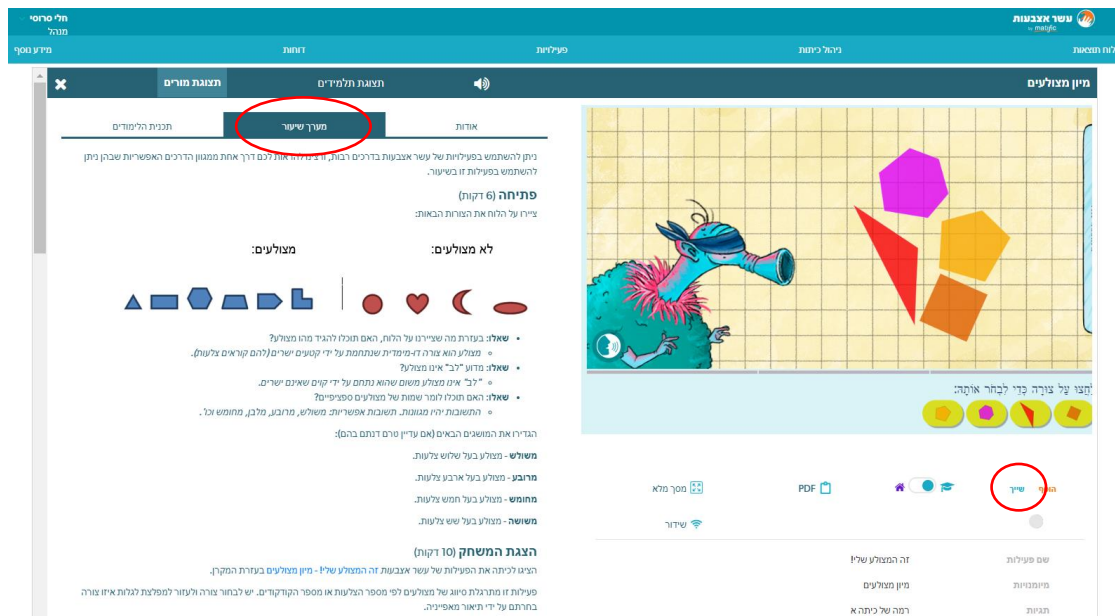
עשר אצבעות by matific
חלי סרוסי
מנהל

לוח תוצאות
ניהול כיתות
פעילויות
דוחות
מידע נוסף

מיון מצולעים
תצוגת תלמידים
תצוגת מורים

אודות
מערך שיעור
תכנית הלימודים

ניתן להשתמש בפעילויות של עשר אצבעות בדרכים רבות, זו הצעה אחת לכם דרך אחת ממגוון הדרכים האפשריות שבהן ניתן להשתמש בפעילות זו בשיעור.

פתיחה (6 דקות)
ציירו על הלוח את הצורות הבאות:

לא מצולעים:
מצולעים:

• שאלו: בעזרת מה שציירנו על הלוח, האם תוכלו להגיד מהו מצולע?
◦ מצולע הוא צורה דו-ממדית שנתחמת על ידי קטעים ישרים (להם קוראים צלעות).
• שאלו: מדוע "לב" אינו מצולע?
◦ "לב" אינו מצולע משום שהוא נתחם על ידי קוים שאינם ישרים.
• שאלו: האם תוכלו לומר שמות של מצולעים ספציפיים?
◦ התשובות יהיו מגוונות. תשובות אפשריות: משולש, מרובע, מלבן, מחומש וכו'.

הגדירו את המושגים הבאים (אם עדיין טרם דנתם בהם):

משולש - מצולע בעל שלוש צלעות.
מרובע - מצולע בעל ארבע צלעות.
מחומש - מצולע בעל חמש צלעות.
משושה - מצולע בעל שש צלעות.

הצגת המשחק (10 דקות)
הציגו לכיתה את הפעילות של עשר אצבעות זה המצולע שלי! - מיון מצולעים בעזרת המקרן.

פעילות זו מתרגלת מיון של מצולעים לפי מספר הצלעות או מספר הקודקודים. יש לבחור צורה ולעזור למפלצת לגלות איזו צורה בחרתם על ידי תיאור מאפייניה.

לַחֲצוּ עַל צוּרָה כְּדֵי לִבְחֹר אוֹתָהּ:

הוסף
שייך
PDF
מסך מלא
שידור

שם פעילות
זה המצולע שלי!
מיומנויות
מיון מצולעים
תגיות
רמה של כיתה א